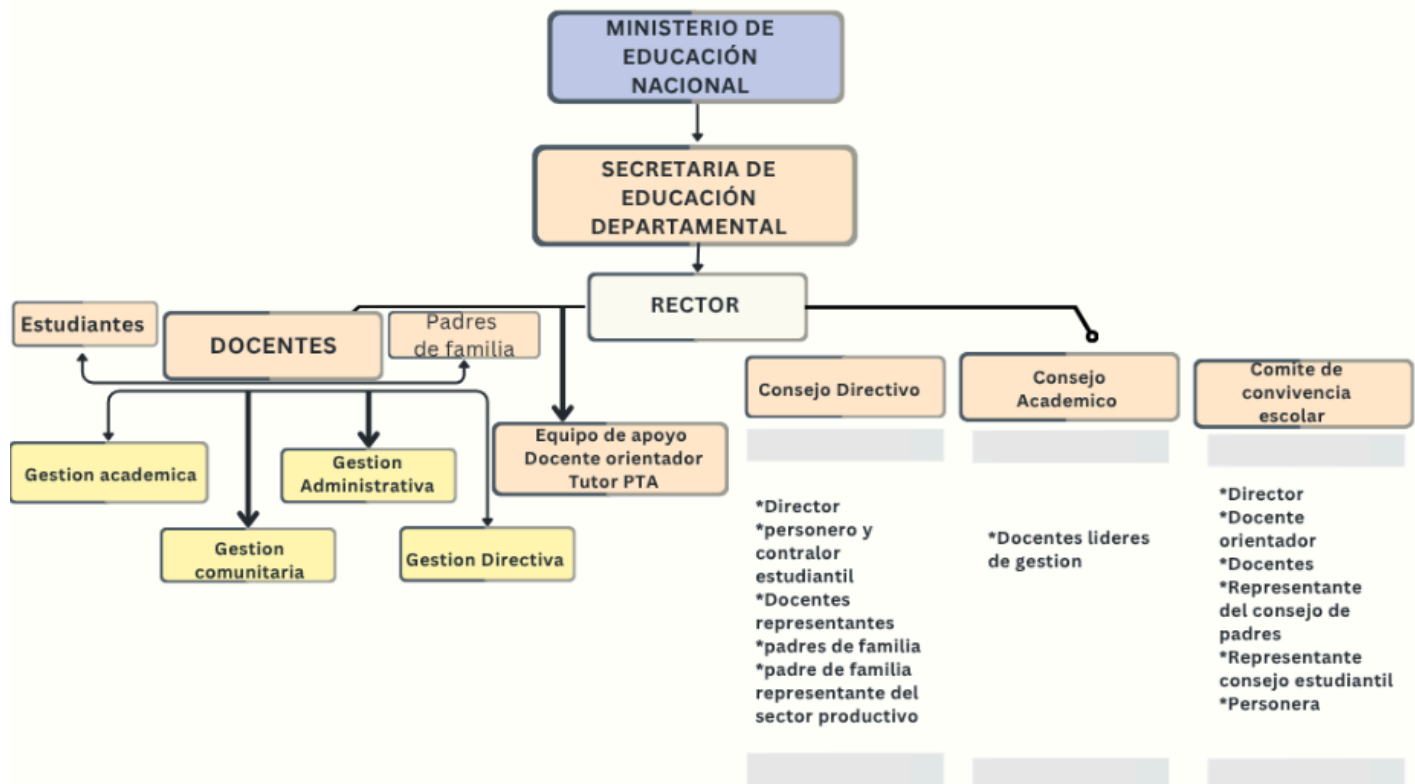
MINISTERIO DE EDUCACIÓN NACIONAL

SECRETARIA DE EDUCACIÓN DEPARTAMENTAL

RECTOR

Estudiantes

DOCENTES

Padres de familia

Gestion academica

Gestion Administrativa

Gestion comunitaria

Gestion Directiva

Equipo de apoyo Docente orientador Tutor PTA

Consejo Directivo

*Director
*personero y contralor estudiantil
*Docentes representantes
*padres de familia
*padre de familia representante del sector productivo

Consejo Academico

*Docentes lideres de gestion

Comite de convivencia escolar

*Director
*Docente orientador
*Docentes
*Representante del consejo de padres
*Representante consejo estudiantil
*Personera